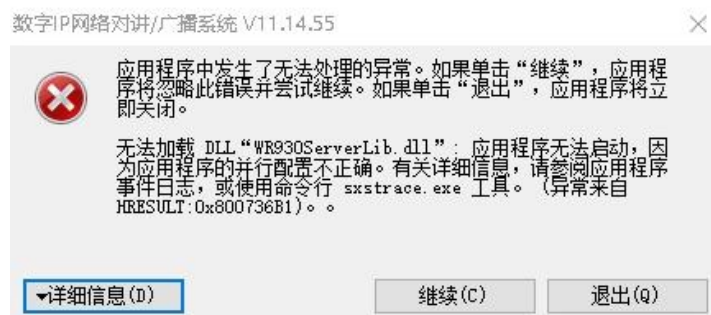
数字IP网络对讲/广播系统 V11.14.55

应用程序中发生了无法处理的异常。如果单击“继续”，应用程序将忽略此错误并尝试继续。如果单击“退出”，应用程序将立即关闭。

无法加载 DLL“WR930ServerLib.dll”：应用程序无法启动，因为应用程序的并行配置不正确。有关详细信息，请参阅应用程序事件日志，或使用命令行 sxstrace.exe 工具。（异常来自 HRESULT:0x800736B1）。。

▾详细信息(D)

继续(C)

退出(Q)